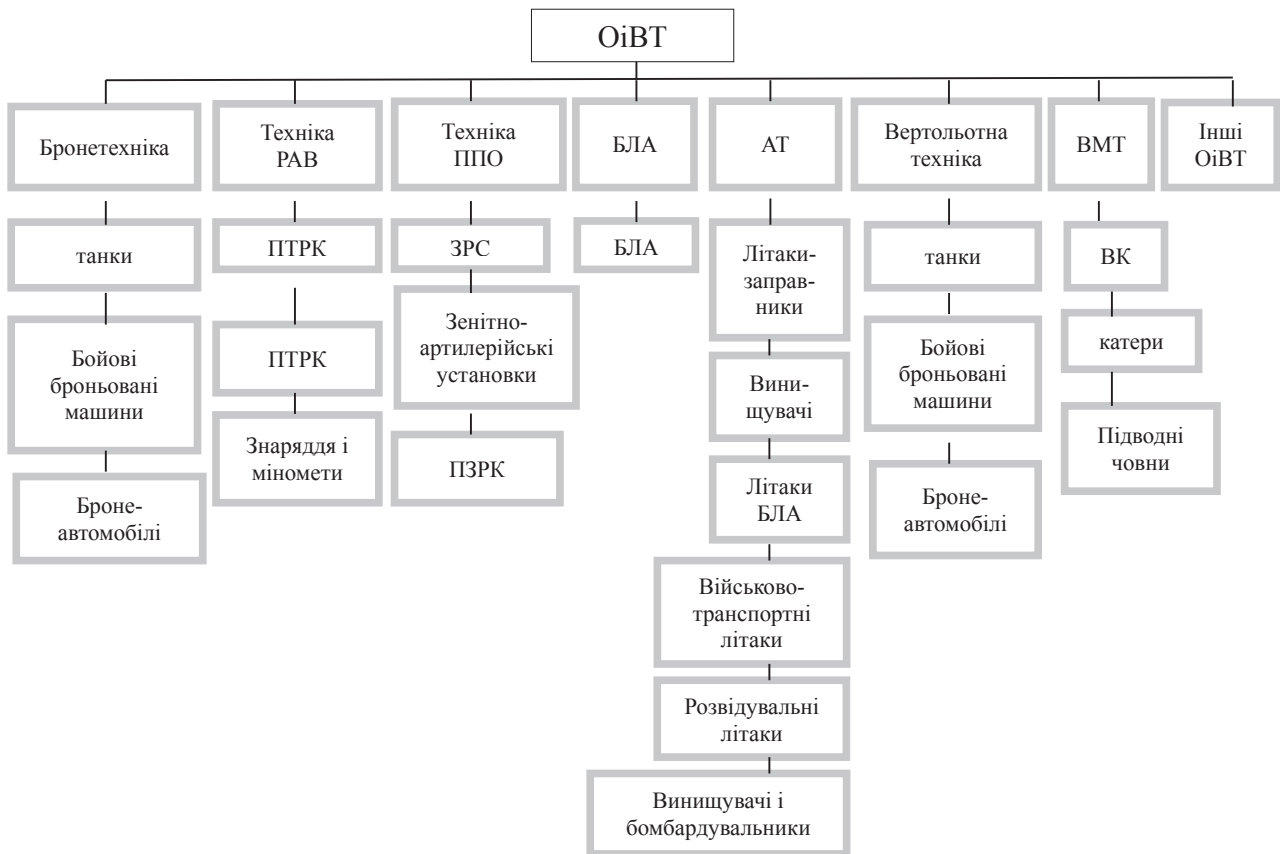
ОіВТ

Бронетехніка

танки

Бойові броньовані машини

Броне-автомобілі

Техніка РАВ

ПТРК

ПТРК

Знаряддя і міномети

Техніка ППО

ЗРС

Зенітно-артилерійські установки

ПЗРК

БЛА

БЛА

АТ

Літаки-заправники

Винищувачі

Літаки БЛА

Військово-транспортні літаки

Розвідувальні літаки

Винищувачі і бомбардувальники

Вертольотна техніка

танки

Бойові броньовані машини

Броне-автомобілі

ВМТ

ВК

катери

Підводні човни

Інші ОіВТ